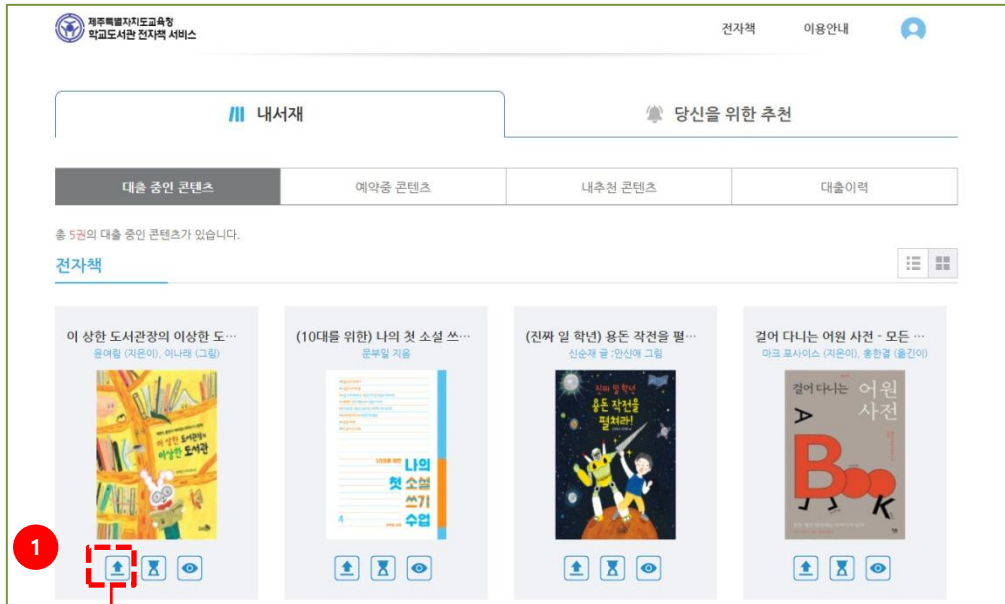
제주특별자치도교육청
학교도서관 전자책 서비스

전자책 이용안내

내서재

당신을 위한 추천

| 대출 중인 콘텐츠 | 예약중 콘텐츠 | 내추천 콘텐츠 | 대출이력 |
|---|---|---|---|

총 5권의 대출 중인 콘텐츠가 있습니다.

전자책

이 상한 도서관장의 이상한 도…
음여림 (지은이), 이나래 (그림)

이 상한 도서관장의 이상한 도서관

(10대를 위한) 나의 첫 소설 쓰…
문부일 지음

나의 첫 소설 쓰기 수업

(진짜 일 학년) 용돈 작전을 펼…
신순재 글 ;안신애 그림

진짜 일 학년 용돈 작전을 펼쳐라!

걸어 다니는 어원 사전 - 모든 …
마크 포사이스 (지은이), 홍한결 (옮긴이)

걸어 다니는 어원 사전

A Book

1